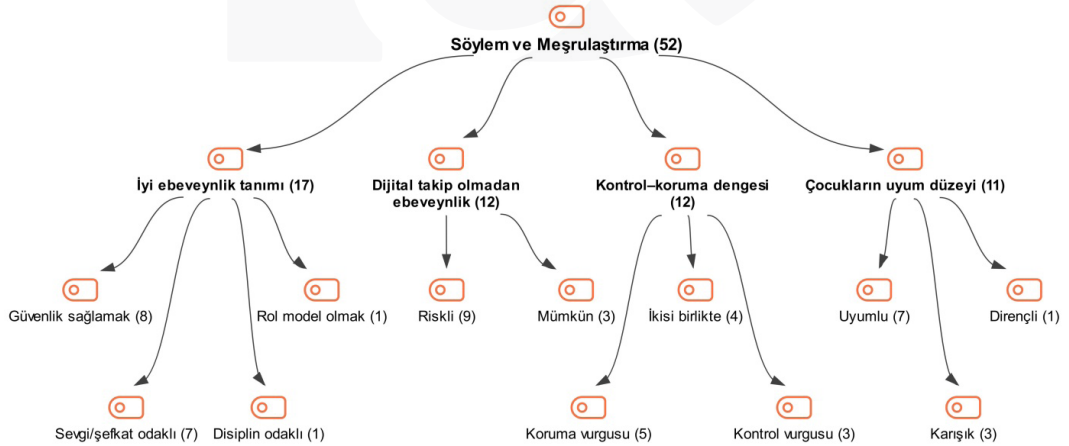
Söylem ve Meşrulaştırma (52)

İyi ebeveynlik tanımı (17)

Dijital takip olmadan ebeveynlik (12)

Kontrol–koruma dengesi (12)

Çocukların uyum düzeyi (11)

Güvenlik sağlamak (8)

Rol model olmak (1)

Riskli (9)

Mümkün (3)

İkisi birlikte (4)

Uyumlu (7)

Dirençli (1)

Sevgi/şefkat odaklı (7)

Disiplin odaklı (1)

Koruma vurgusu (5)

Kontrol vurgusu (3)

Karışık (3)